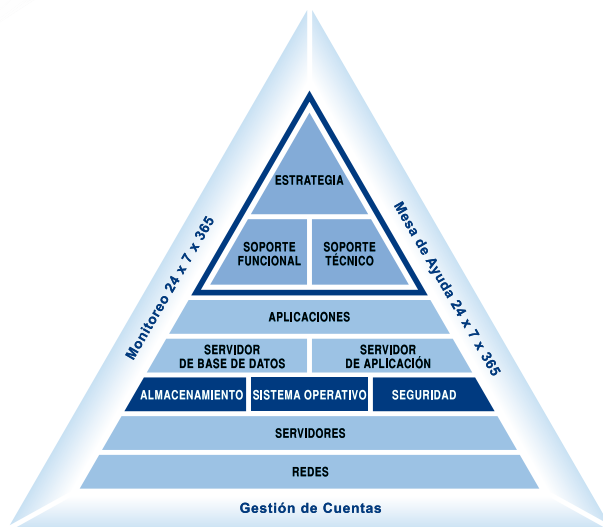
ESTRATEGIA

SOPORTE FUNCIONAL

SOPORTE TÉCNICO

APLICACIONES

SERVIDOR DE BASE DE DATOS

SERVIDOR DE APLICACIÓN

ALMACENAMIENTO

SISTEMA OPERATIVO

SEGURIDAD

SERVIDORES

REDES

Monitoreo 24 x 7 x 365

Mesa de Ayuda 24 x 7 x 365

Gestión de Cuentas